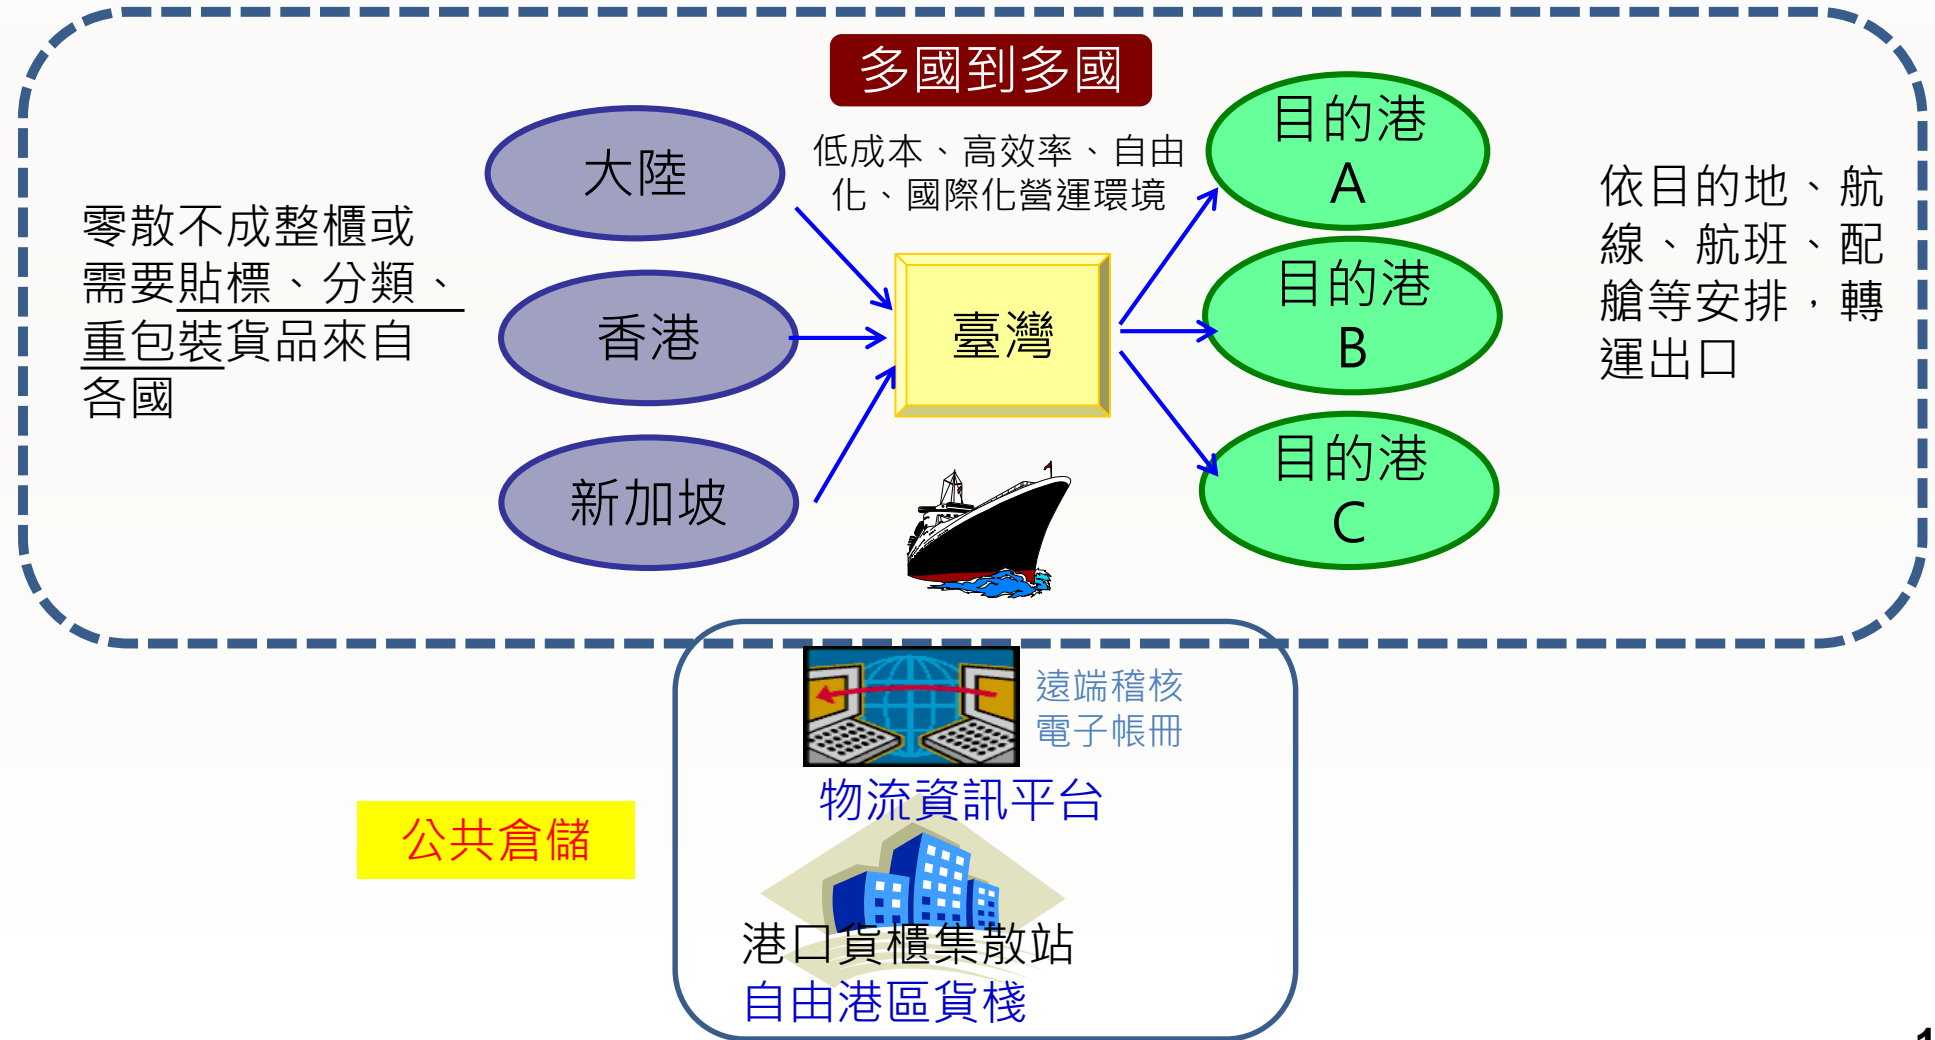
多國到多國

零散不成整櫃或需要貼標、分類、重包裝貨品來自各國

大陸

香港

新加坡

低成本、高效率、自由化、國際化營運環境

臺灣

目的港 A

目的港 B

目的港 C

依目的地、航線、航班、配艙等安排，轉運出口

遠端稽核
電子帳冊

物流資訊平台

公共倉儲

港口貨櫃集散站
自由港區貨棧

1